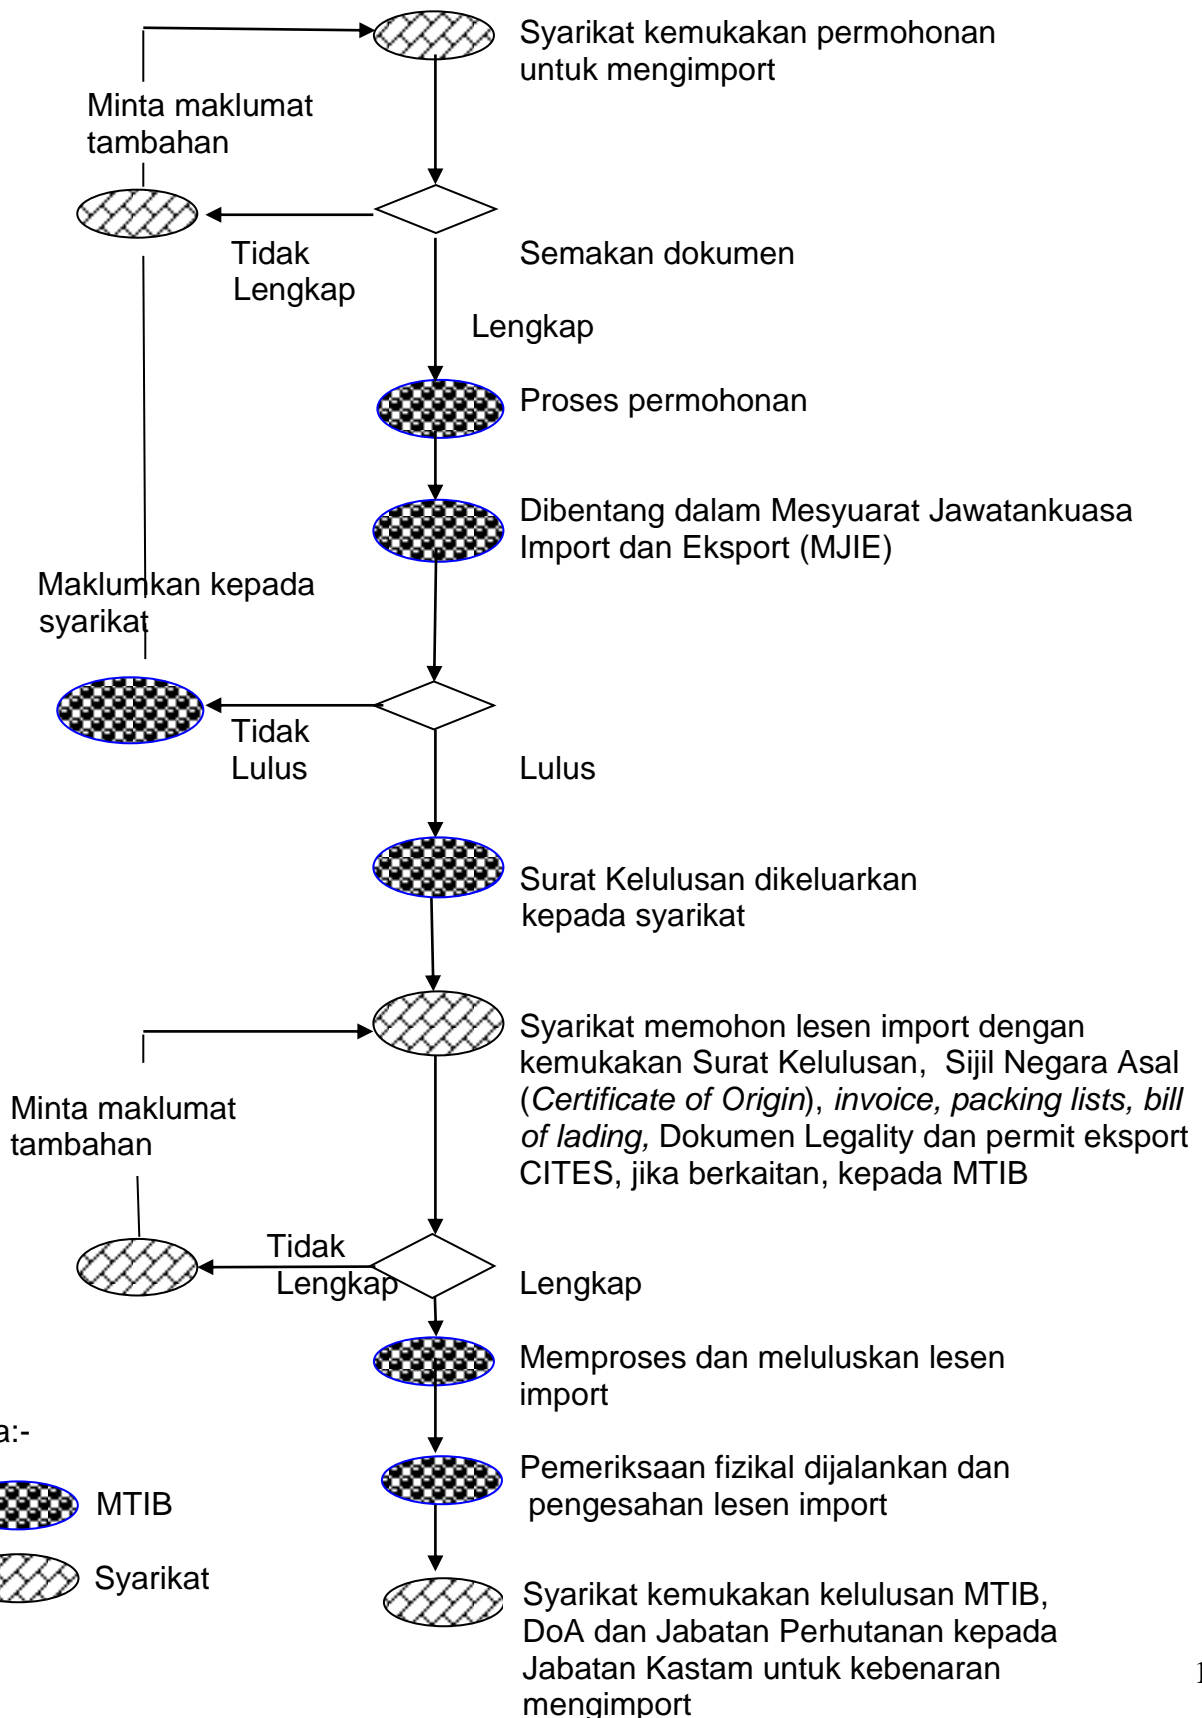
Syarikat kemukakan permohonan untuk mengimport

Minta maklumat tambahan

Tidak Lengkap

Semakan dokumen

Lengkap

Proses permohonan

Dibentang dalam Mesyuarat Jawatankuasa Import dan Eksport (MJIE)

Maklumkan kepada syarikat

Tidak Lulus

Lulus

Surat Kelulusan dikeluarkan kepada syarikat

Syarikat memohon lesen import dengan kemukakan Surat Kelulusan, Sijil Negara Asal (*Certificate of Origin*), *invoice, packing lists, bill of lading,* Dokumen Legality dan permit eksport CITES, jika berkaitan, kepada MTIB

Minta maklumat tambahan

Tidak Lengkap

Lengkap

Memproses dan meluluskan lesen import

Pemeriksaan fizikal dijalankan dan pengesahan lesen import

Syarikat kemukakan kelulusan MTIB, DoA dan Jabatan Perhutanan kepada Jabatan Kastam untuk kebenaran mengimport

a:-

MTIB

Syarikat

1